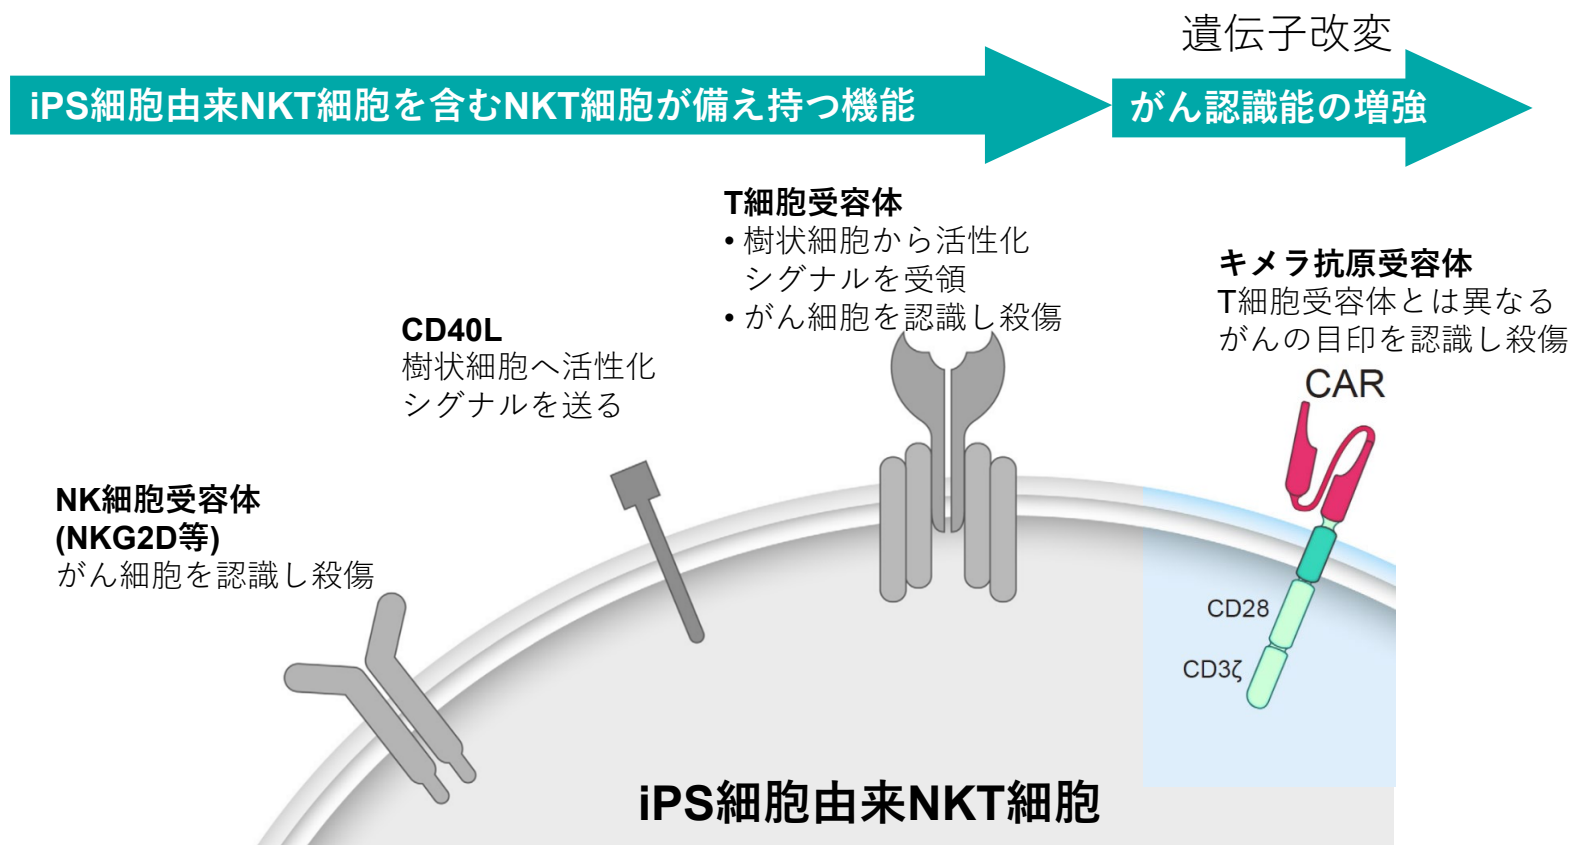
遺伝子改変

iPS細胞由来NKT細胞を含むNKT細胞が備え持つ機能

がん認識能の増強

T細胞受容体
• 樹状細胞から活性化シグナルを受領
• がん細胞を認識し殺傷

キメラ抗原受容体
T細胞受容体とは異なるがんの目印を認識し殺傷

CD40L
樹状細胞へ活性化シグナルを送る

CAR

NK細胞受容体
(NKG2D等)
がん細胞を認識し殺傷

CD28

CD3ζ

iPS細胞由来NKT細胞